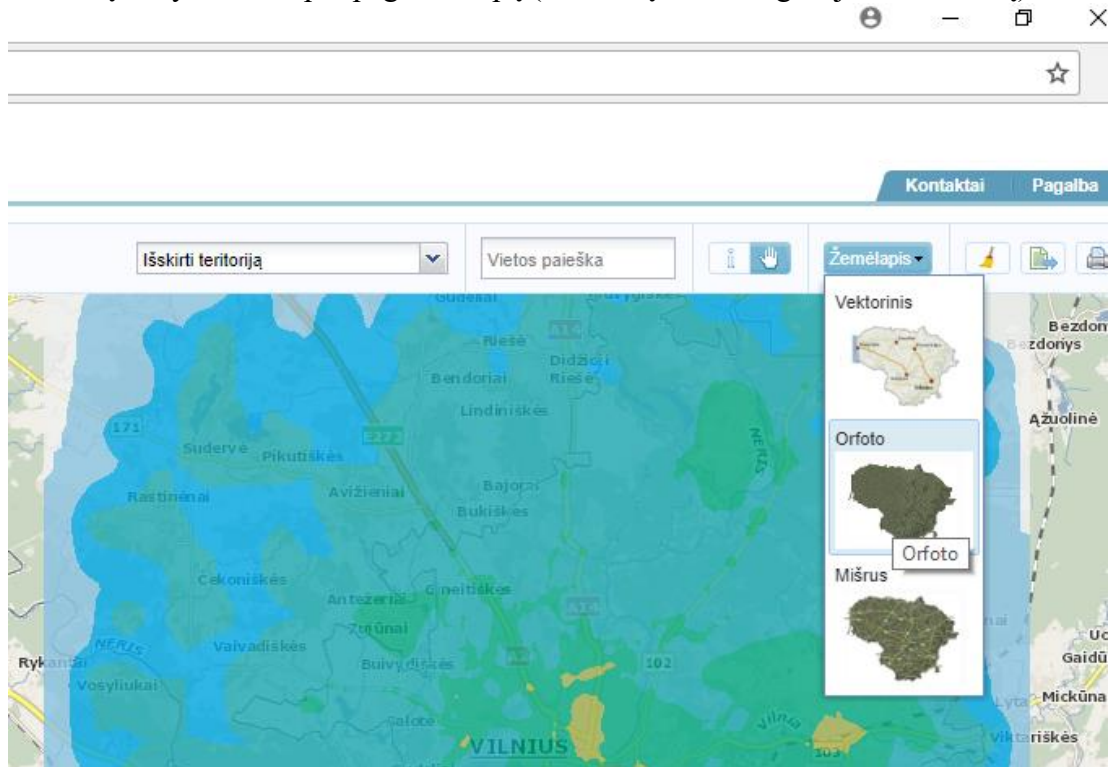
Kontaktai Pagalba

Išskirti teritoriją

Vietos paieška

Žemėlapis

Vektorinis

Orfoto

Orfoto

Mišrus

Gudeliai
Rieše
Didžioji Rieše
Bendoriai
Lindiniškės
Suderve
Pikutiškės
Rastinėnai
Avižieniai
Bajorai
Bukiškės
Čekoniškės
Antežeriai
Gineitiškės
Zujūnai
Valvadiškės
Buivydiškės
Rykantai
Vosyliukai
Salotė
VILNIUS
Neris
Neris
Vilnia
171
A14
102
103
Bezdonys
Ažuolinė
Gaidū
Mickūna
Viktariškės